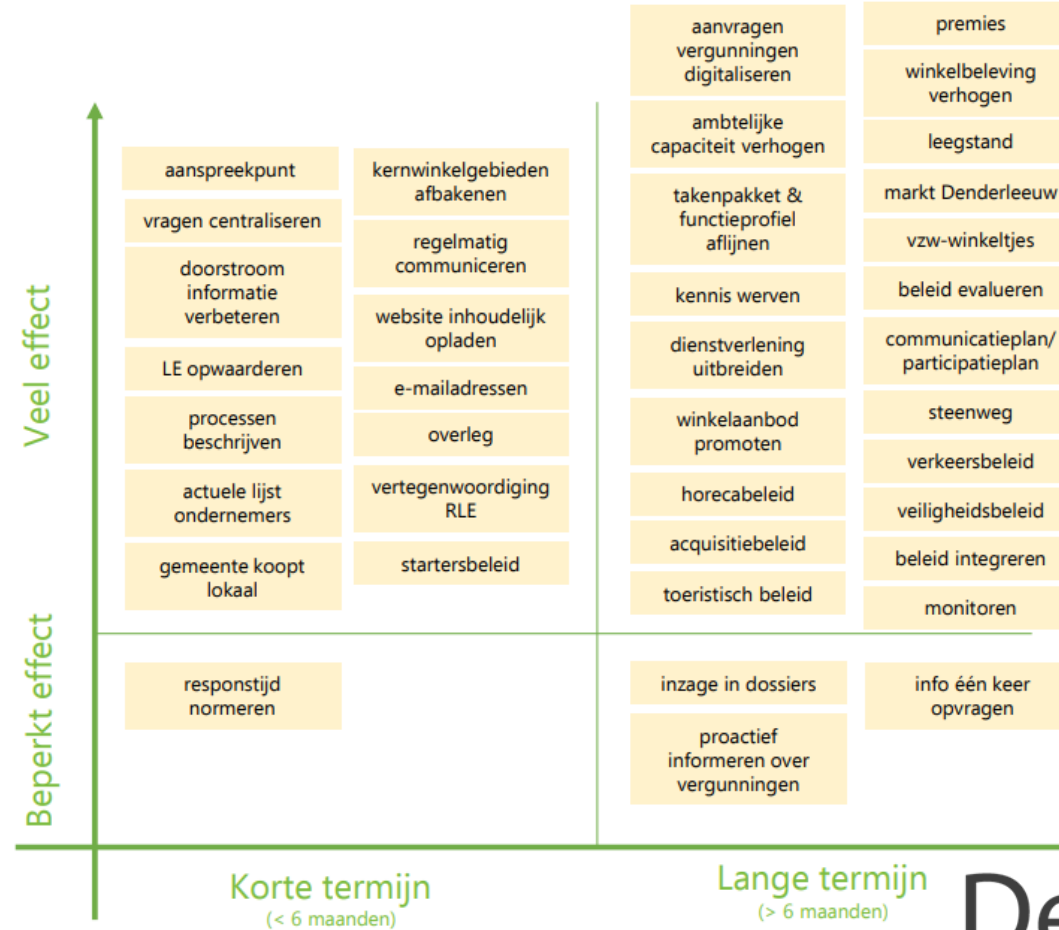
Veel effect

aanspreekpunt

vragen centraliseren

doorstroom informatie verbeteren

LE opwaarderen

processen beschrijven

actuele lijst ondernemers

gemeente koopt lokaal

kernwinkelgebieden afbakenen

regelmatig communiceren

website inhoudelijk opladen

e-mailadressen

overleg

vertegenwoordiging RLE

startersbeleid

aanvragen vergunningen digitaliseren

ambtelijke capaciteit verhogen

takenpakket & functieprofiel aflijnen

kennis werven

dienstverlening uitbreiden

winkelaanbod promoten

horecabeleid

acquisitiebeleid

toeristisch beleid

premies

winkelbeleving verhogen

leegstand

markt Denderleeuw

vzw-winkeltjes

beleid evalueren

communicatieplan/ participatieplan

steenweg

verkeersbeleid

veiligheidsbeleid

beleid integreren

monitoren

Beperkt effect

responstijd normeren

inzage in dossiers

proactief informeren over vergunningen

info één keer opvragen

Korte termijn
(< 6 maanden)

Lange termijn
(> 6 maanden)

De